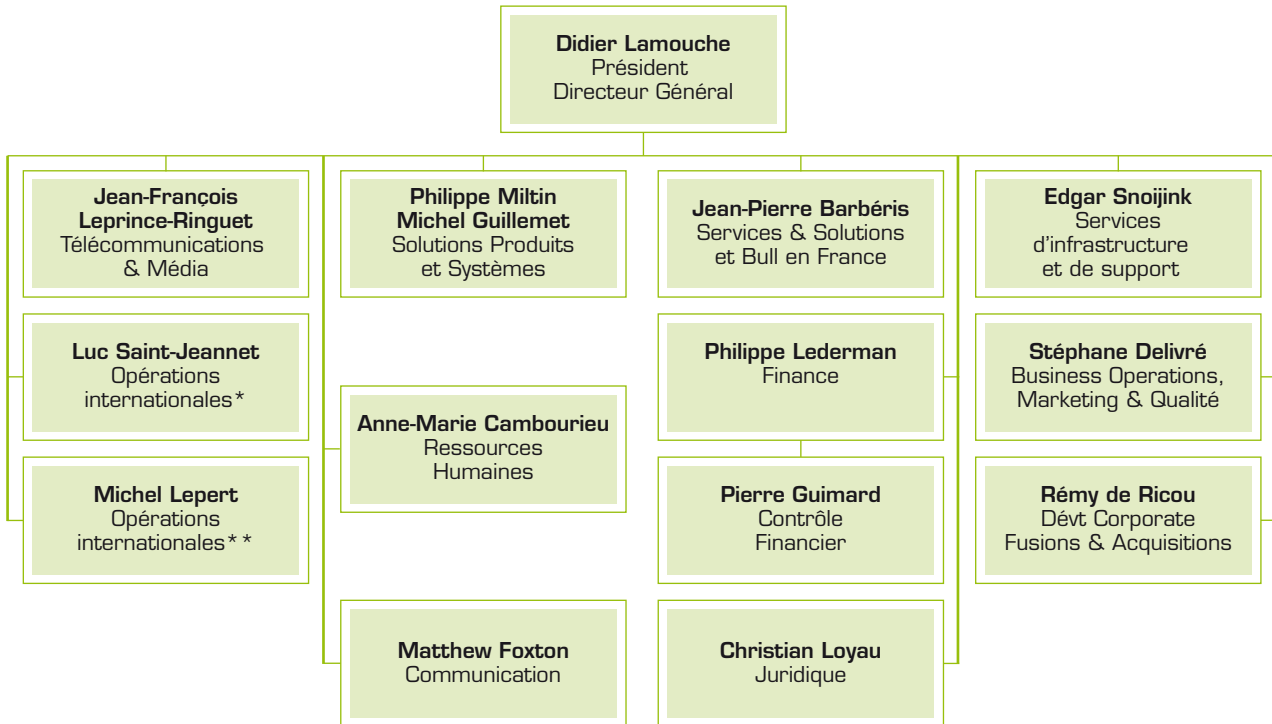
Didier Lamouche
Président
Directeur Général

Jean-François Leprince-Ringuet
Télécommunications & Média

Luc Saint-Jeannet
Opérations internationales*

Michel Lepert
Opérations internationales**

Philippe Miltin
Michel Guillemet
Solutions Produits et Systèmes

Anne-Marie Cambourieu
Ressources Humaines

Matthew Foxton
Communication

Jean-Pierre Barbéris
Services & Solutions et Bull en France

Philippe Lederman
Finance

Pierre Guimard
Contrôle Financier

Christian Loyau
Juridique

Edgar Snoijink
Services d'infrastructure et de support

Stéphane Delivré
Business Operations, Marketing & Qualité

Rémy de Ricou
Dévt Corporate
Fusions & Acquisitions